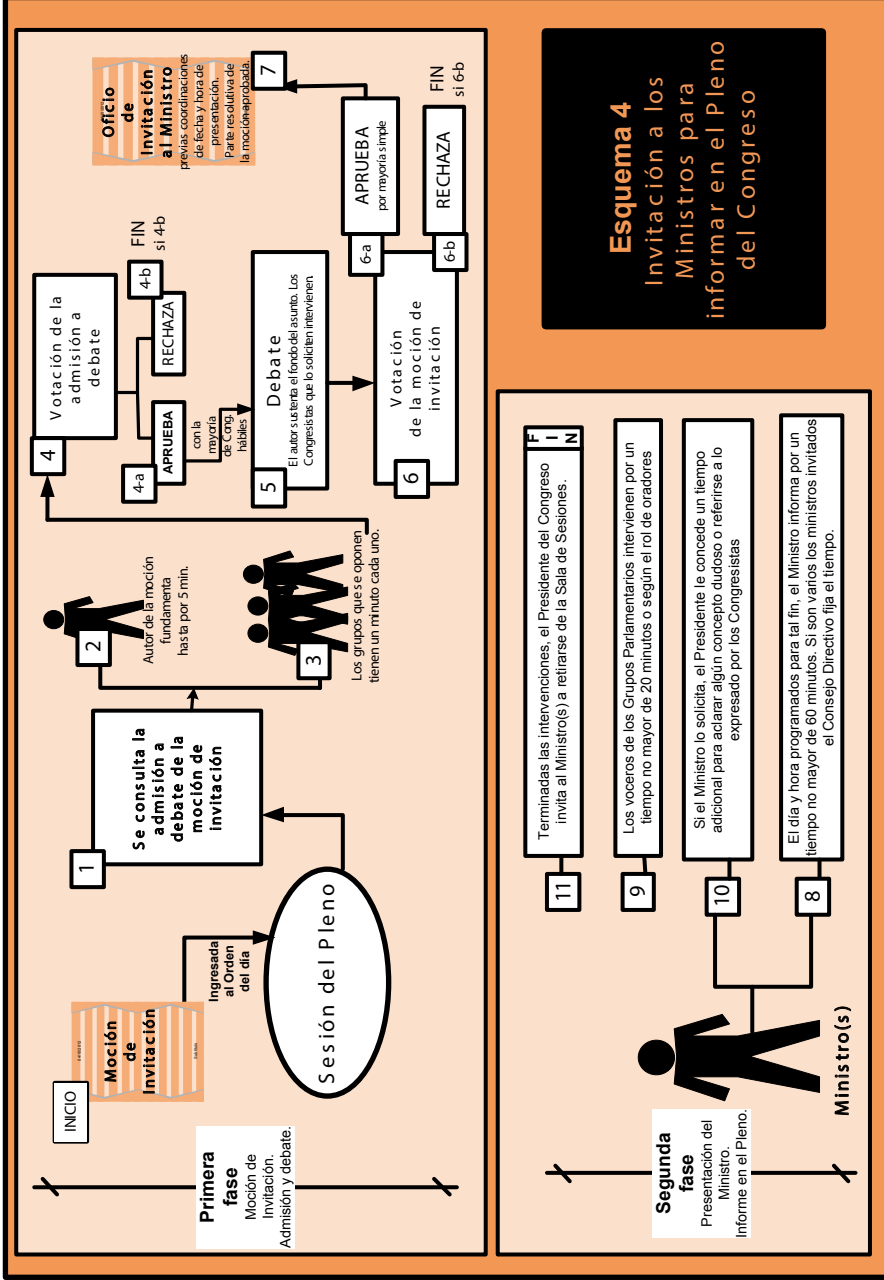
Esquema 4
Invitación a los Ministros para informar en el Pleno del Congreso

Primera fase
Moción de Invitación. Admisión y debate.

INICIO

Moción de Invitación

Ingresada al Orden del día

Sesión del Pleno

1
Se consulta la admisión a debate de la moción de invitación

2
Autor de la moción fundamenta hasta por 5 min.

3
Los grupos que se oponen tienen un minuto cada uno.

4
Votación de la admisión a debate

4-a
APRUEBA
con la mayoría de Cong. hábiles

4-b
RECHAZA
FIN si 4-b

5
Debate
El autor sustenta el fondo del asunto. Los Congresistas que lo soliciten intervienen

6
Votación de la moción de invitación

6-a
APRUEBA
por mayoría simple

6-b
RECHAZA
FIN si 6-b

7
Oficio de Invitación al Ministro
previas coordinaciones de fecha y hora de presentación. Parte resolutiva de la moción aprobada.

Segunda fase
Presentación del Ministro. Informe en el Pleno.

Ministro(s)

8
El día y hora programados para tal fin, el Ministro informa por un tiempo no mayor de 60 minutos. Si son varios los ministros invitados el Consejo Directivo fija el tiempo.

10
Si el Ministro lo solicita, el Presidente le concede un tiempo adicional para aclarar algún concepto dudoso o referirse a lo expresado por los Congresistas

9
Los voceros de los Grupos Parlamentarios intervienen por un tiempo no mayor de 20 minutos o según el rol de oradores

11
Terminadas las intervenciones, el Presidente del Congreso invita al Ministro(s) a retirarse de la Sala de Sesiones.

FIN